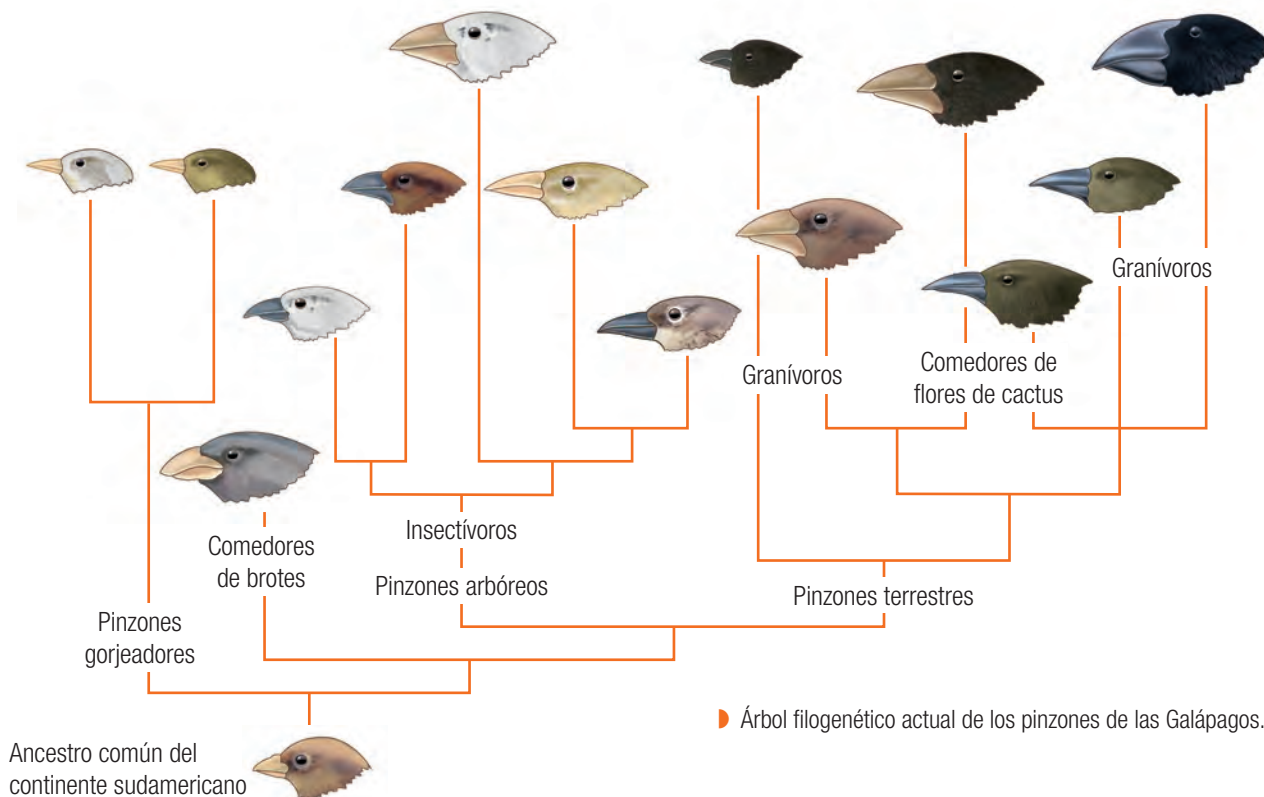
Granívoros

Granívoros

Comedores de flores de cactus

Insectívoros

Pinzones arbóreos

Pinzones terrestres

Comedores de brotes

Pinzones gorjeadores

Ancestro común del continente sudamericano

Árbol filogenético actual de los pinzones de las Galápagos.